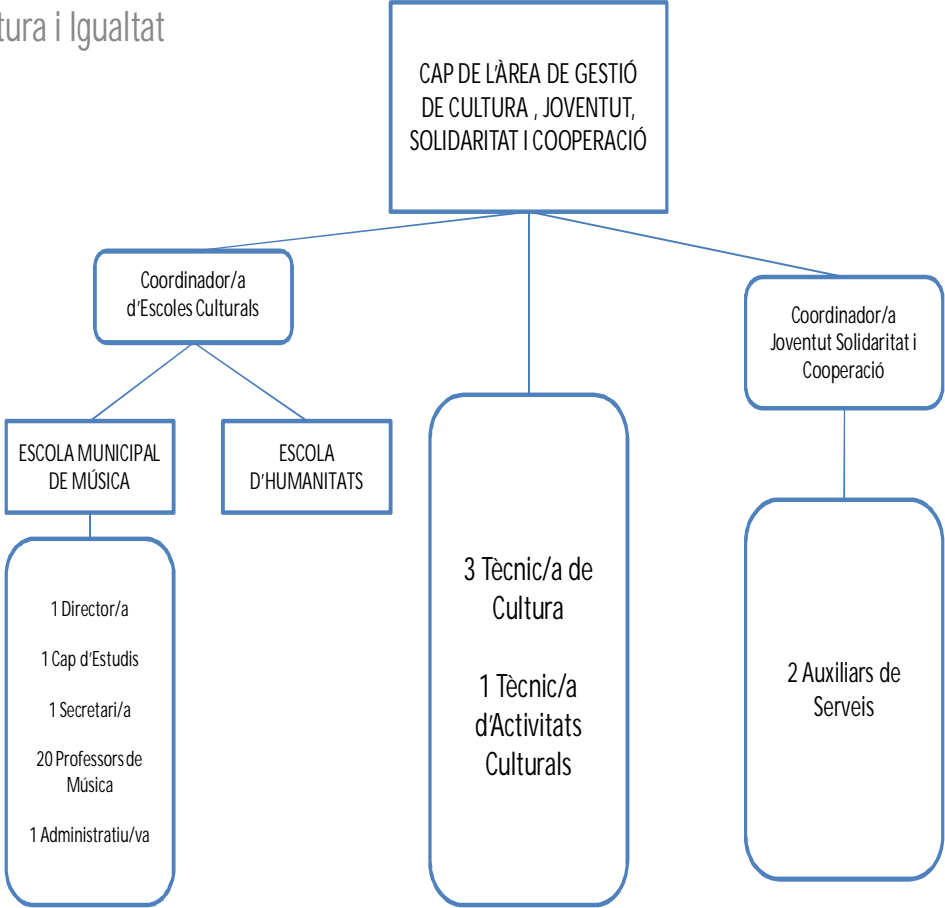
tura i Igualtat

CAP DE L'ÀREA DE GESTIÓ DE CULTURA , JOVENTUT, SOLIDARITAT I COOPERACIÓ

Coordinador/a d'Escoles Culturals

Coordinador/a Joventut Solidaritat i Cooperació

ESCOLA MUNICIPAL DE MÚSICA

ESCOLA D'HUMANITATS

1 Director/a

1 Cap d'Estudis

1 Secretari/a

20 Professors de Música

1 Administratiu/va

3 Tècnic/a de Cultura

1 Tècnic/a d'Activitats Culturals

2 Auxiliars de Serveis